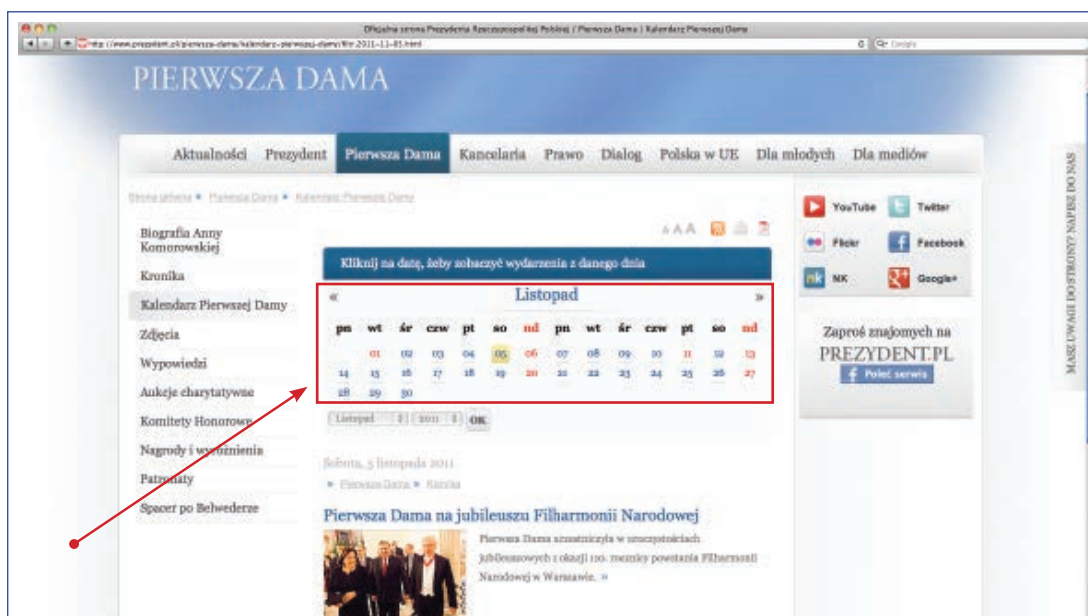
Oficjalna strona Prezydenta Rzeczypospolitej Polskiej / Pierwsza Dama / Kalendarz Pierwszej Damy

http://www.prezydent.pl/pierwsza-dama/kalendarz-pierwszej-damy/#/r-2011-11-05.html

PIERWSZA DAMA

Aktualności Prezydent Pierwsza Dama Kancelaria Prawo Dialog Polska w UE Dla młodych Dla mediów

Strona główna » Pierwsza Dama » Kalendarz Pierwszej Damy

Biografia Anny Komorowskiej
Kronika
Kalendarz Pierwszej Damy
Zdjęcia
Wypowiedzi
Akcje charytatywne
Komitety Honorowe
Nagrody i wyróżnienia
Patronaty
Spacer po Belwederze

AAA

Kliknij na datę, żeby zobaczyć wydarzenia z danego dnia

« Listopad »

| pn | wt | śr | czw | pt | so | nd | pn | wt | śr | czw | pt | so | nd |
|---|---|---|---|---|---|---|---|---|---|---|---|---|---|
| | 01 | 02 | 03 | 04 | 05 | 06 | 07 | 08 | 09 | 10 | 11 | 12 | 13 |
| 14 | 15 | 16 | 17 | 18 | 19 | 20 | 21 | 22 | 23 | 24 | 25 | 26 | 27 |
| 28 | 29 | 30 | | | | | | | | | | | |

Listopad 2011 OK

Sobota, 5 listopada 2011
» Pierwsza Dama » Kronika

Pierwsza Dama na jubileuszu Filharmonii Narodowej

Pierwsza Dama uczestniczyła w uroczystościach jubileuszowych z okazji 110. rocznicy powstania Filharmonii Narodowej w Warszawie. »

YouTube Twitter
Flickr Facebook
NK Google+

Zaproś znajomych na PREZYDENT.PL
Poleć serwis

MASZ UWAGI DO STRONY? NAPISZ DO NAS